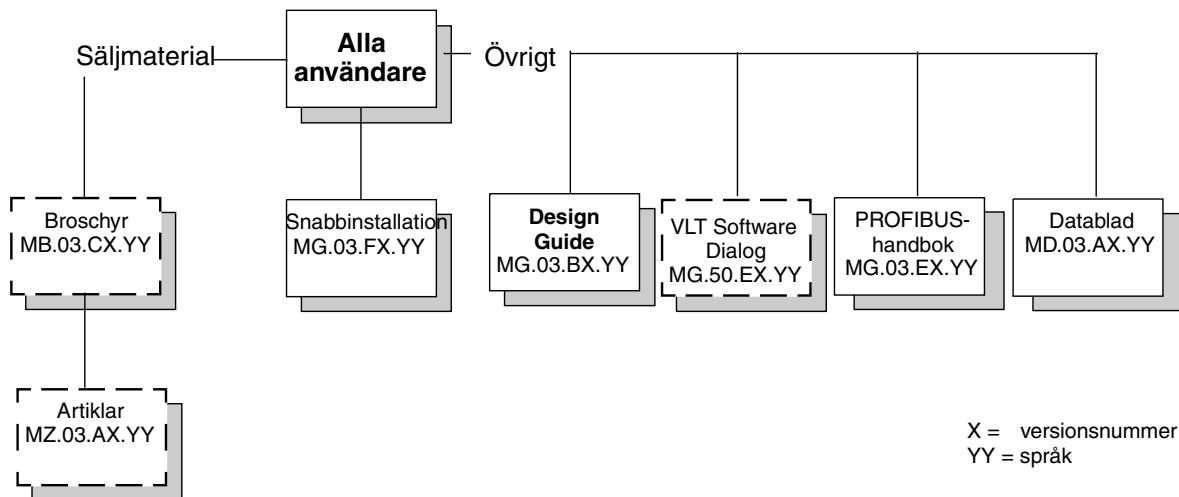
Säljmaterial

Alla användare

Övrigt

Broschyr
MB.03.CX.YY

Snabbinstallation
MG.03.FX.YY

Design Guide
MG.03.BX.YY

VLT Software Dialog
MG.50.EX.YY

PROFIBUS-handbok
MG.03.EX.YY

Datablad
MD.03.AX.YY

Artiklar
MZ.03.AX.YY

X = versionsnummer
YY = språk